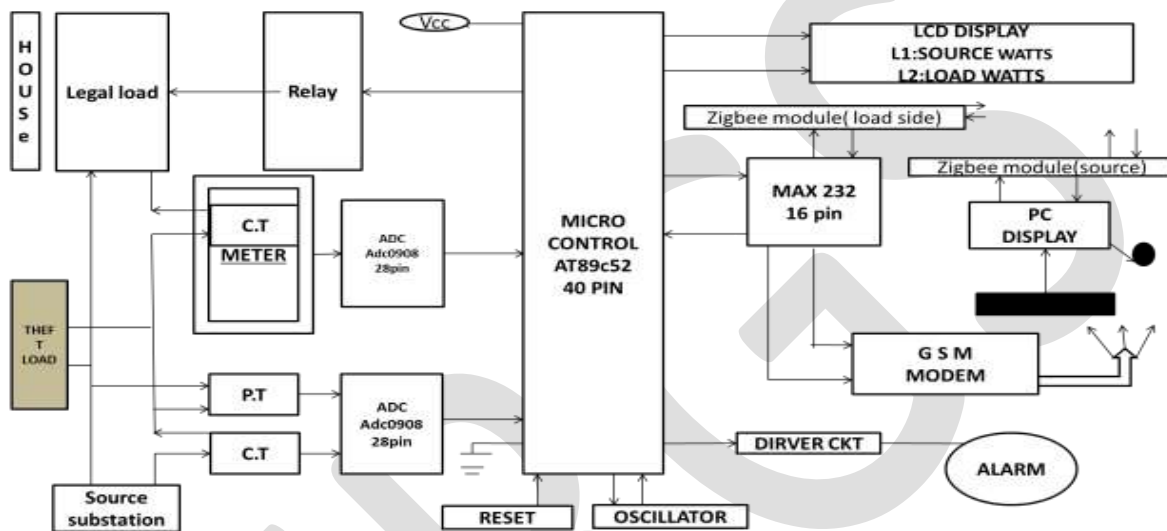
H O U S e

Legal load

Relay

Vcc

LCD DISPLAY
L1:SOURCE WATTS
L2:LOAD WATTS

Zigbee module( load side)

Zigbee module(source)

C.T

METER

ADC
Adc0908
28pin

MICRO
CONTROL
AT89c52
40 PIN

MAX 232
16 pin

PC
DISPLAY

THEF
T
LOAD

G S M
MODEM

P.T

ADC
Adc0908
28pin

C.T

DIRVER CKT

ALARM

Source
substation

RESET

OSCILLATOR